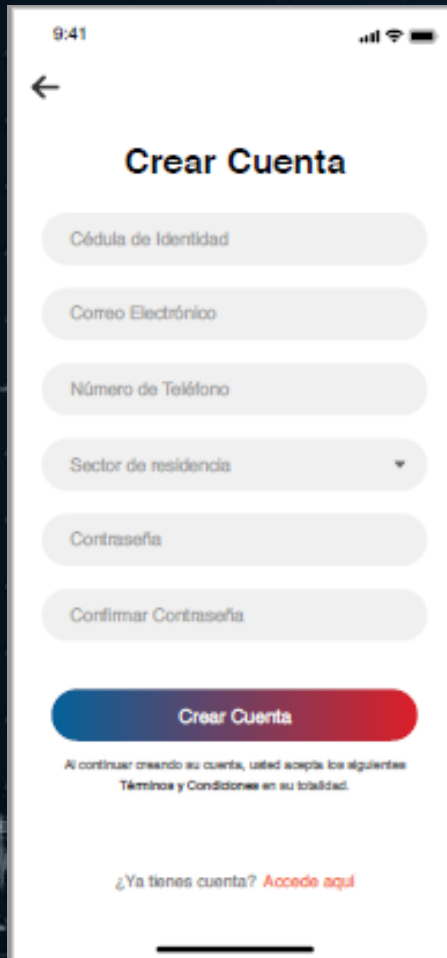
9:41

Crear Cuenta

Cédula de Identidad

Correo Electrónico

Número de Teléfono

Sector de residencia

Contraseña

Confirmar Contraseña

Crear Cuenta

Al continuar creando su cuenta, usted acepta los siguientes Términos y Condiciones en su totalidad.

¿Ya tienes cuenta? Accede aquí